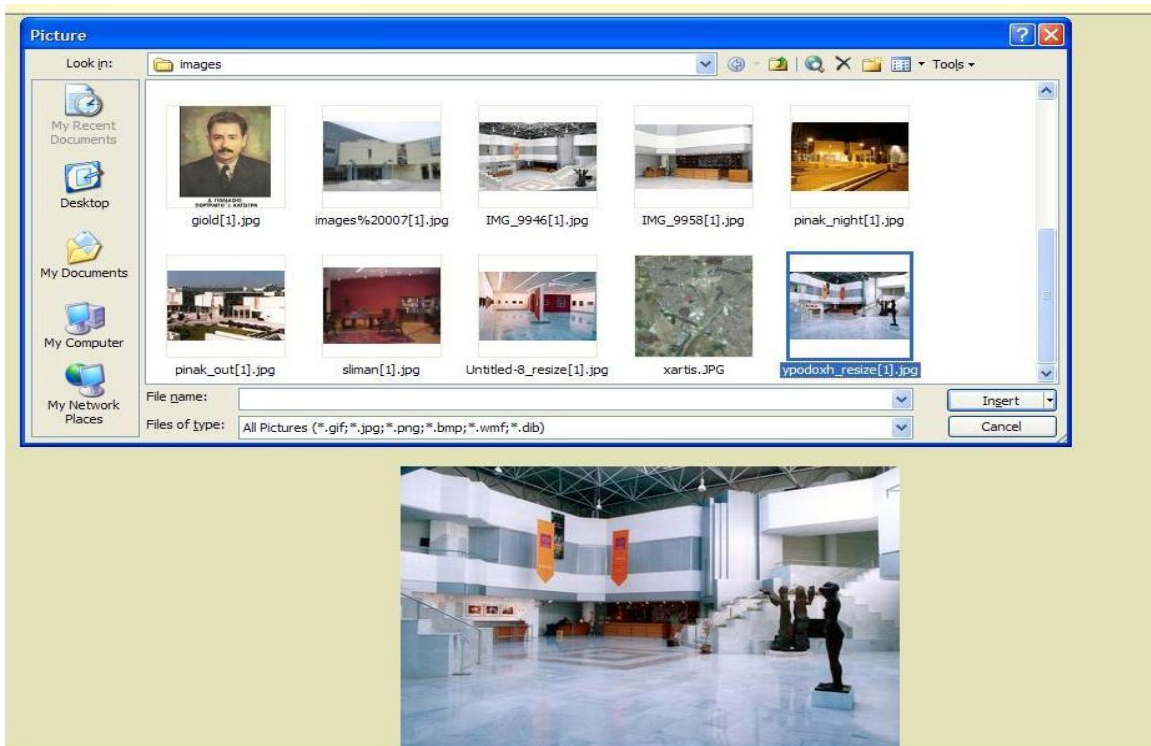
Picture

Look in: images

Tools

My Recent Documents

Desktop

My Documents

My Computer

My Network Places

giold[1].jpg

images%20007[1].jpg

IMG_9946[1].jpg

IMG_9958[1].jpg

pinak_night[1].jpg

pinak_out[1].jpg

sliman[1].jpg

Untitled-8_resize[1].jpg

xartis.JPG

ypodoxh_resize[1].jpg

File name:

Files of type: All Pictures (*.gif;*.jpg;*.png;*.bmp;*.wmf;*.dib)

Insert

Cancel